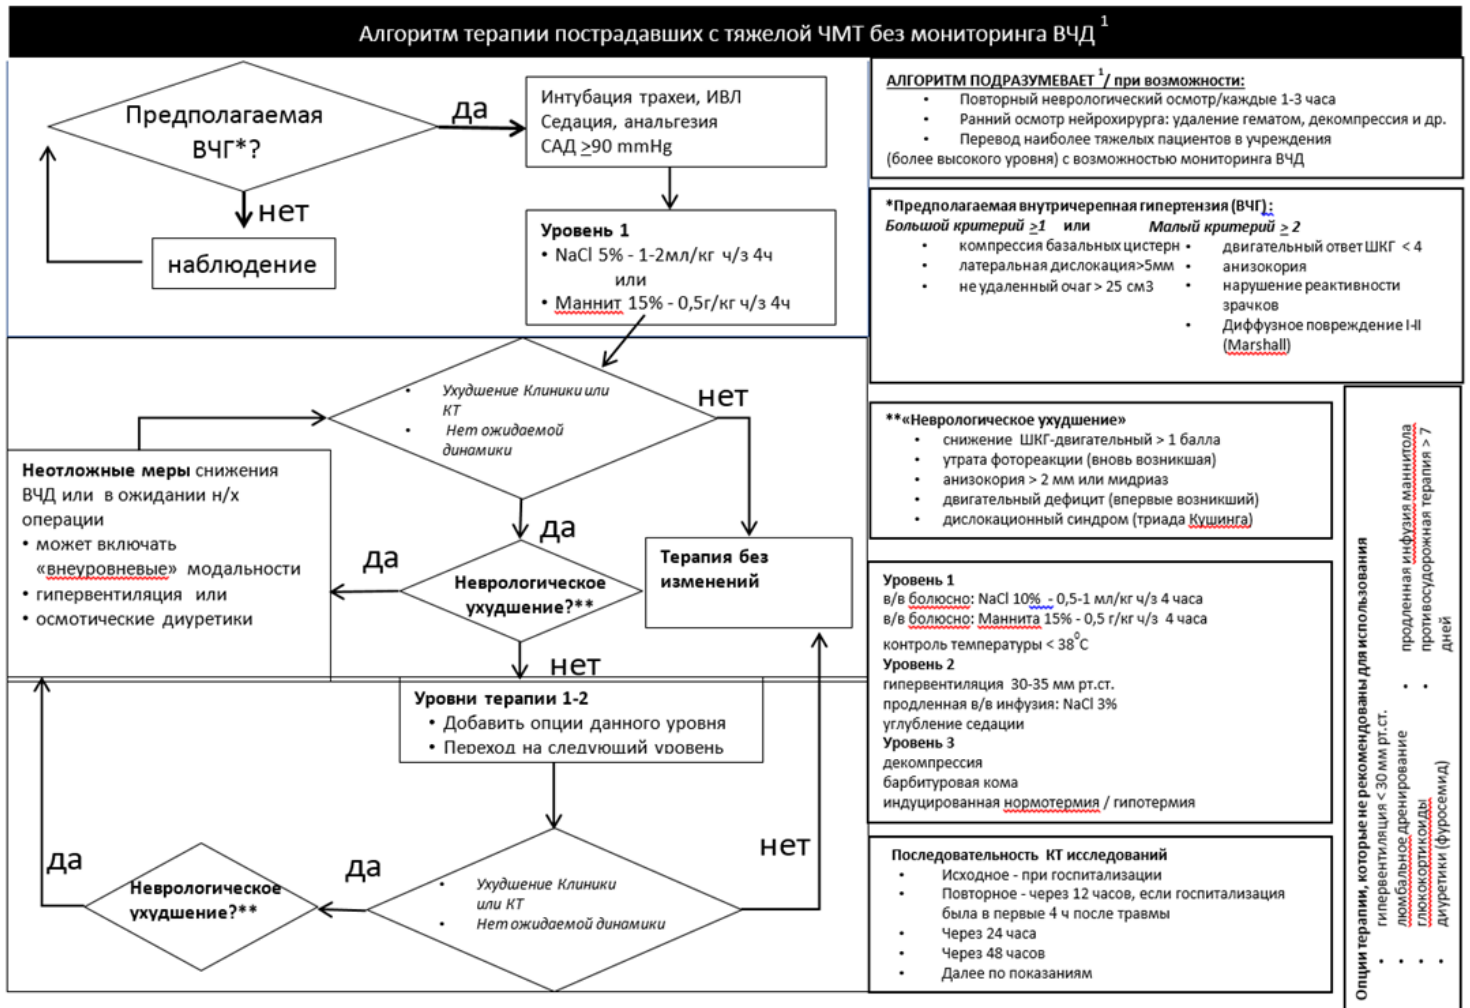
Алгоритм терапии пострадавших с тяжелой ЧМТ без мониторинга ВЧД $^1$

Предполагаемая ВЧГ*?

да

Интубация трахеи, ИВЛ
Седация, анальгезия
САД $\geq$90 mmHg

нет

наблюдение

Уровень 1
• NaCl 5% - 1-2мл/кг ч/з 4ч
или
• Маннит 15% - 0,5г/кг ч/з 4ч

• Ухудшение Клиники или КТ
• Нет ожидаемой динамики

нет

Неотложные меры снижения ВЧД или в ожидании н/х операции
• может включать «внеуровневые» модальности
• гипервентиляция или
• осмотические диуретики

да

да

Неврологическое ухудшение?**

Терапия без изменений

нет

Уровни терапии 1-2
• Добавить опции данного уровня
• Переход на следующий уровень

да

Неврологическое ухудшение?**

да

• Ухудшение Клиники или КТ
• Нет ожидаемой динамики

нет

АЛГОРИТМ ПОДРАЗУМЕВАЕТ $^1$/ при возможности:
• Повторный неврологический осмотр/каждые 1-3 часа
• Ранний осмотр нейрохирурга: удаление гематом, декомпрессия и др.
• Перевод наиболее тяжелых пациентов в учреждения (более высокого уровня) с возможностью мониторинга ВЧД

*Предполагаемая внутричерепная гипертензия (ВЧГ):
Большой критерий $\geq$1 или Малый критерий $\geq$ 2
• компрессия базальных цистерн
• латеральная дислокация>5мм
• не удаленный очаг > 25 см3
• двигательный ответ ШКГ < 4
• анизокория
• нарушение реактивности зрачков
• Диффузное повреждение I-II (Marshall)

**«Неврологическое ухудшение»
• снижение ШКГ-двигательный > 1 балла
• утрата фотореакции (вновь возникшая)
• анизокория > 2 мм или мидриаз
• двигательный дефицит (впервые возникший)
• дислокационный синдром (триада Кушинга)

Уровень 1
в/в болюсно: NaCl 10% - 0,5-1 мл/кг ч/з 4 часа
в/в болюсно: Маннита 15% - 0,5 г/кг ч/з 4 часа
контроль температуры < 38$^\circ$С
Уровень 2
гипервентиляция 30-35 мм рт.ст.
продленная в/в инфузия: NaCl 3%
углубление седации
Уровень 3
декомпрессия
барбитуровая кома
индуцированная нормотермия / гипотермия

Последовательность КТ исследований
• Исходное - при госпитализации
• Повторное - через 12 часов, если госпитализация была в первые 4 ч после травмы
• Через 24 часа
• Через 48 часов
• Далее по показаниям

Опции терапии, которые не рекомендованы для использования
• гипервентиляция < 30 мм рт.ст.
• люмбальное дренирование
• глюкокортикоиды
• диуретики (фуросемид)
• продленная инфузия маннитола
• противосудорожная терапия > 7 дней